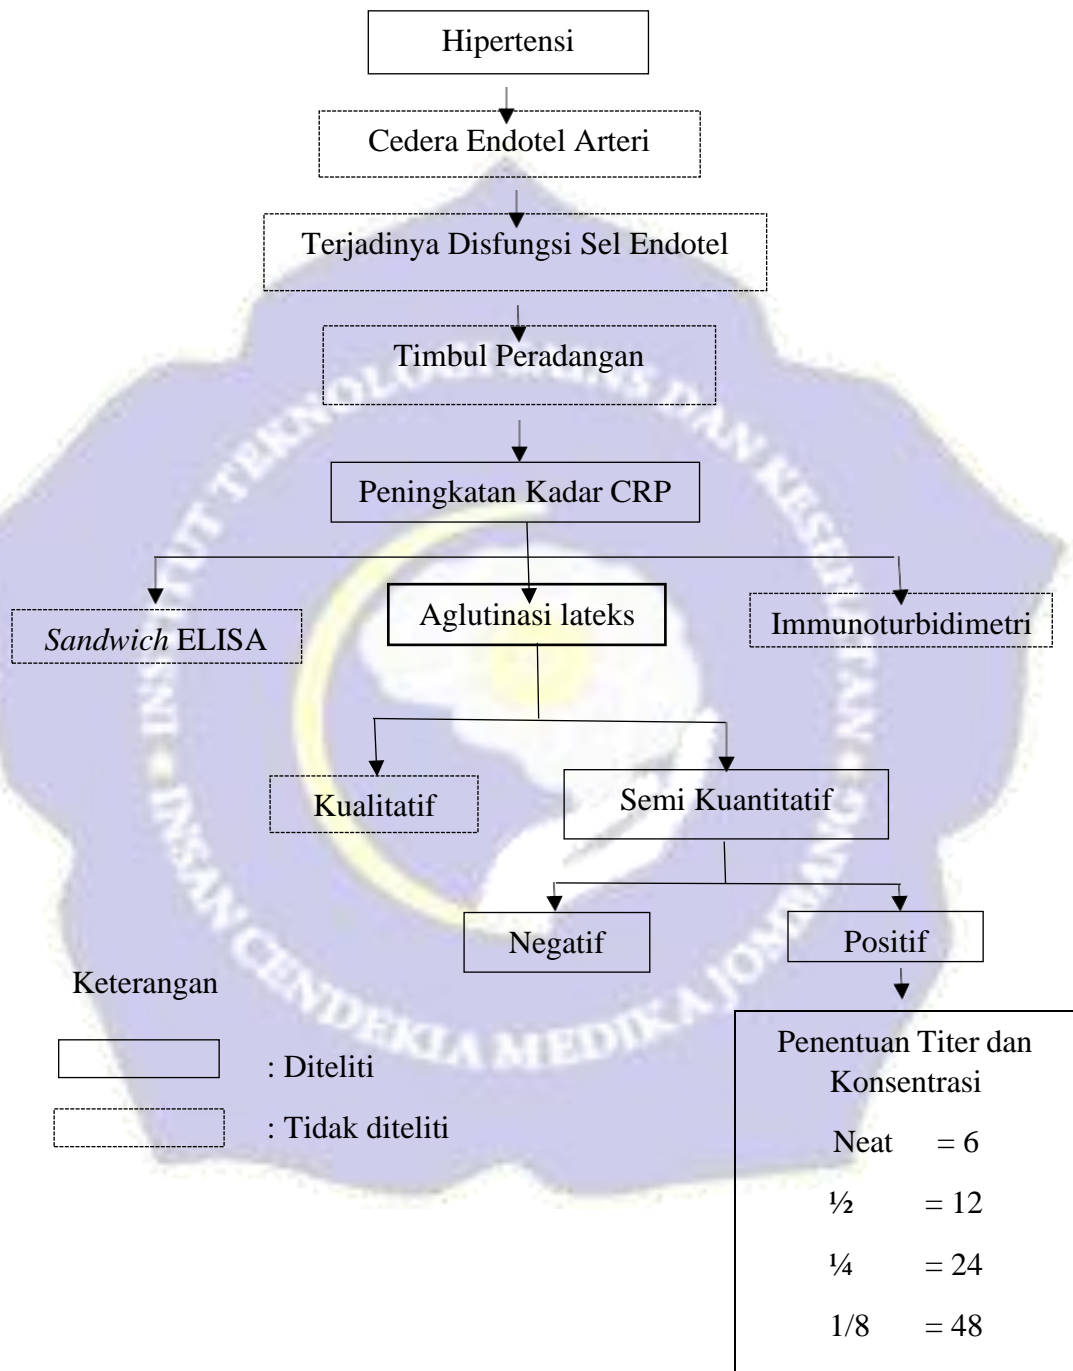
Hipertensi

Cedera Endotel Arteri

Terjadinya Disfungsi Sel Endotel

Timbul Peradangan

Peningkatan Kadar CRP

*Sandwich* ELISA

Aglutinasi lateks

Immunoturbidimetri

Kualitatif

Semi Kuantitatif

Negatif

Positif

Penentuan Titer dan Konsentrasi

Neat = 6

½ = 12

¼ = 24

1/8 = 48

Keterangan

: Diteliti

: Tidak diteliti

INSTITUT TEKNOLOGI SAINS DAN KESEHATAN INSAN CENDEKIA MEDIKA JOMBANG